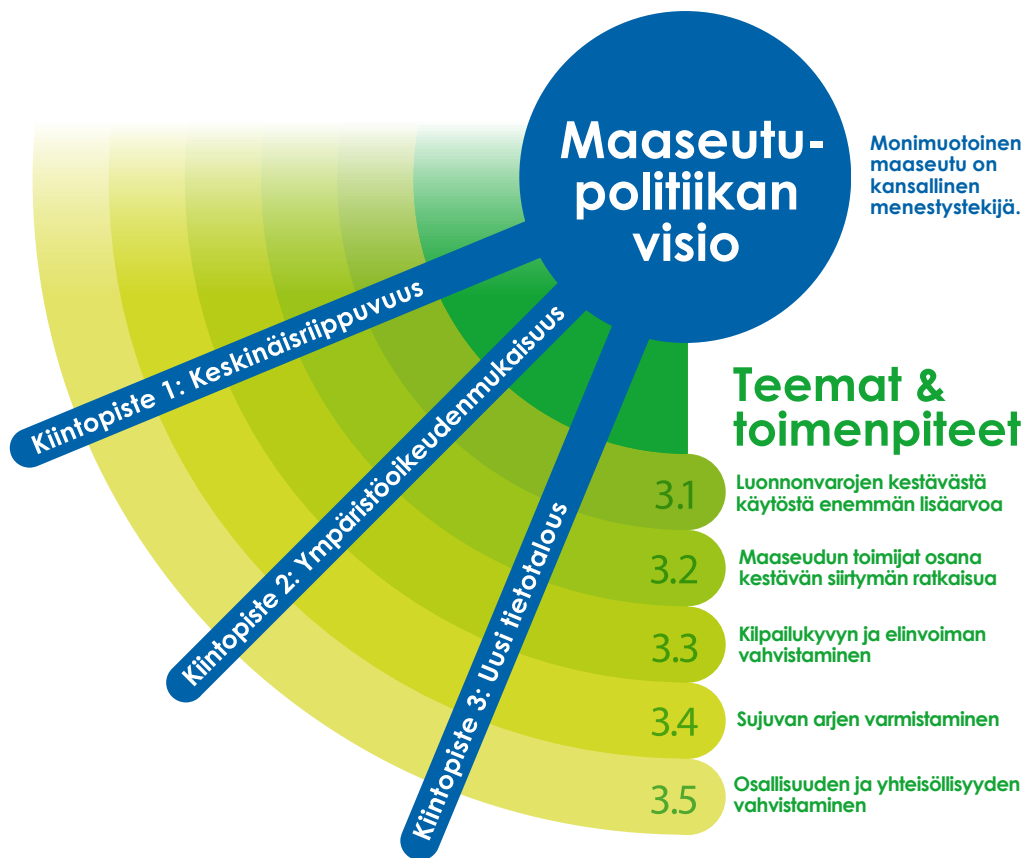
Maaseutupolitiikan visio

Monimuotoinen maaseutu on kansallinen menestystekijä.

Kiintopiste 1: Keskinäisriippuvuus

Kiintopiste 2: Ympäristöoikeudenmukaisuus

Kiintopiste 3: Uusi tietotalous

Teemat & toimenpiteet

3.1 Luonnonvarojen kestävästä käytöstä enemmän lisäarvoa

3.2 Maaseudun toimijat osana kestävän siirtymän ratkaisua

3.3 Kilpailukyvyn ja elinvoiman vahvistaminen

3.4 Sujuvan arjen varmistaminen

3.5 Osallisuuden ja yhteisöllisyyden vahvistaminen